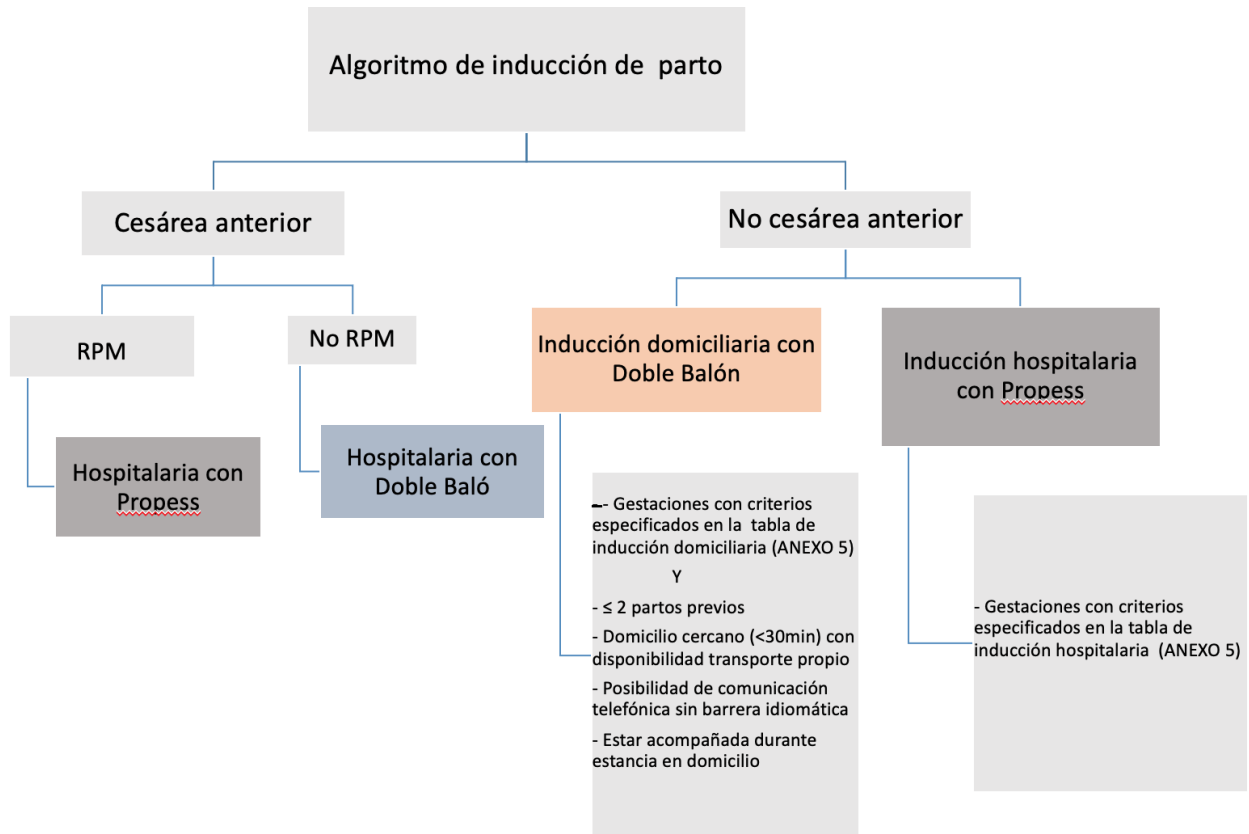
Algoritmo de inducción de parto

Cesárea anterior

No cesárea anterior

RPM

No RPM

Hospitalaria con Propess

Hospitalaria con Doble Baló

Inducción domiciliaria con Doble Balón

Inducción hospitalaria con Propess

-- Gestaciones con criterios especificados en la tabla de inducción domiciliaria (ANEXO 5)

Y

- ≤ 2 partos previos

- Domicilio cercano (<30min) con disponibilidad transporte propio

- Posibilidad de comunicación telefónica sin barrera idiomática

- Estar acompañada durante estancia en domicilio

- Gestaciones con criterios especificados en la tabla de inducción hospitalaria (ANEXO 5)